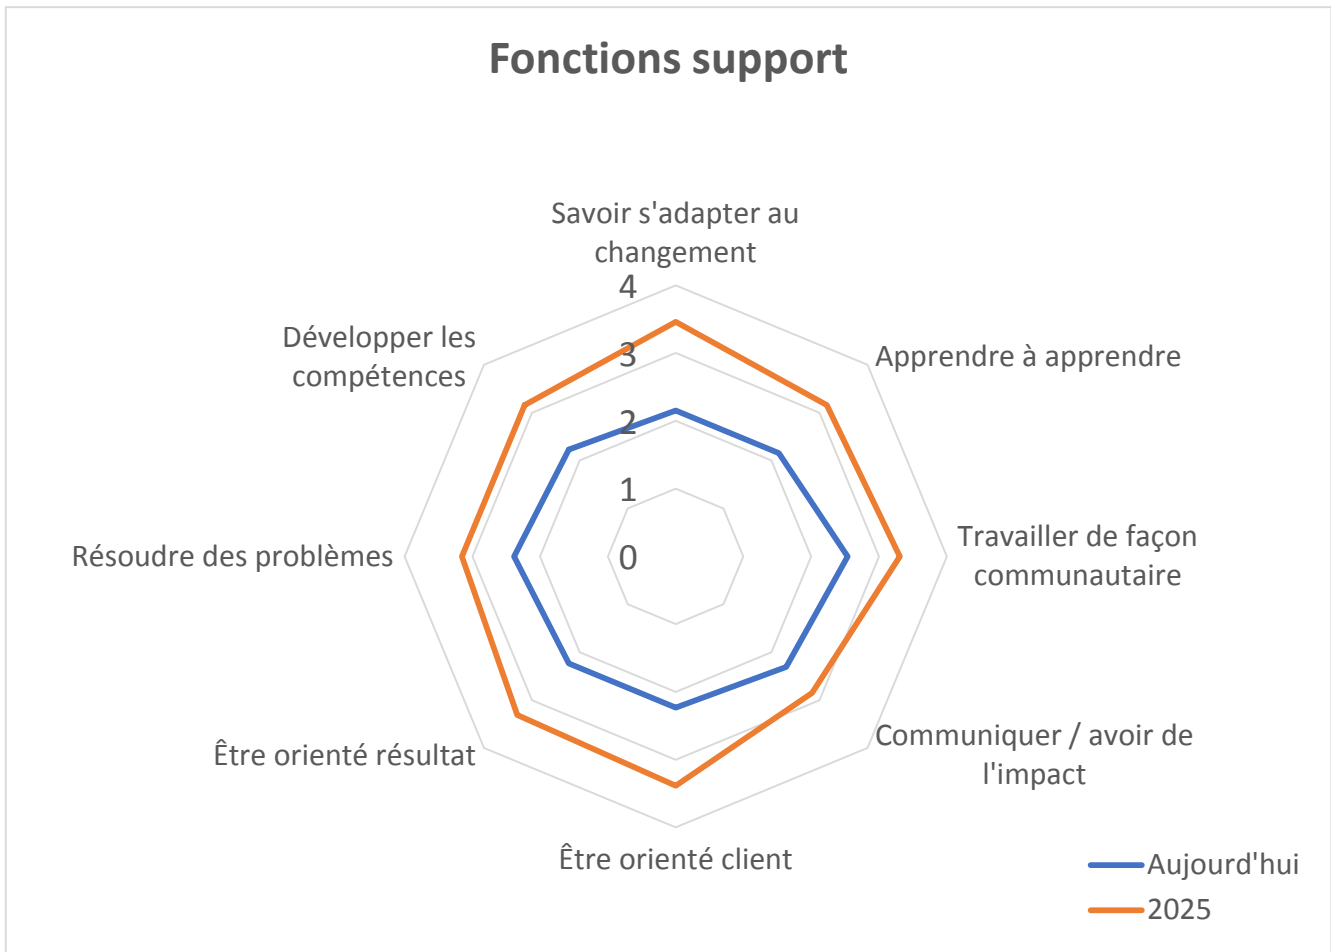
Fonctions support

Savoir s'adapter au changement

4
3
2
1
0

Apprendre à apprendre

Travailler de façon communautaire

Communiquer / avoir de l'impact

Être orienté client

Être orienté résultat

Résoudre des problèmes

Développer les compétences

Aujourd'hui
2025